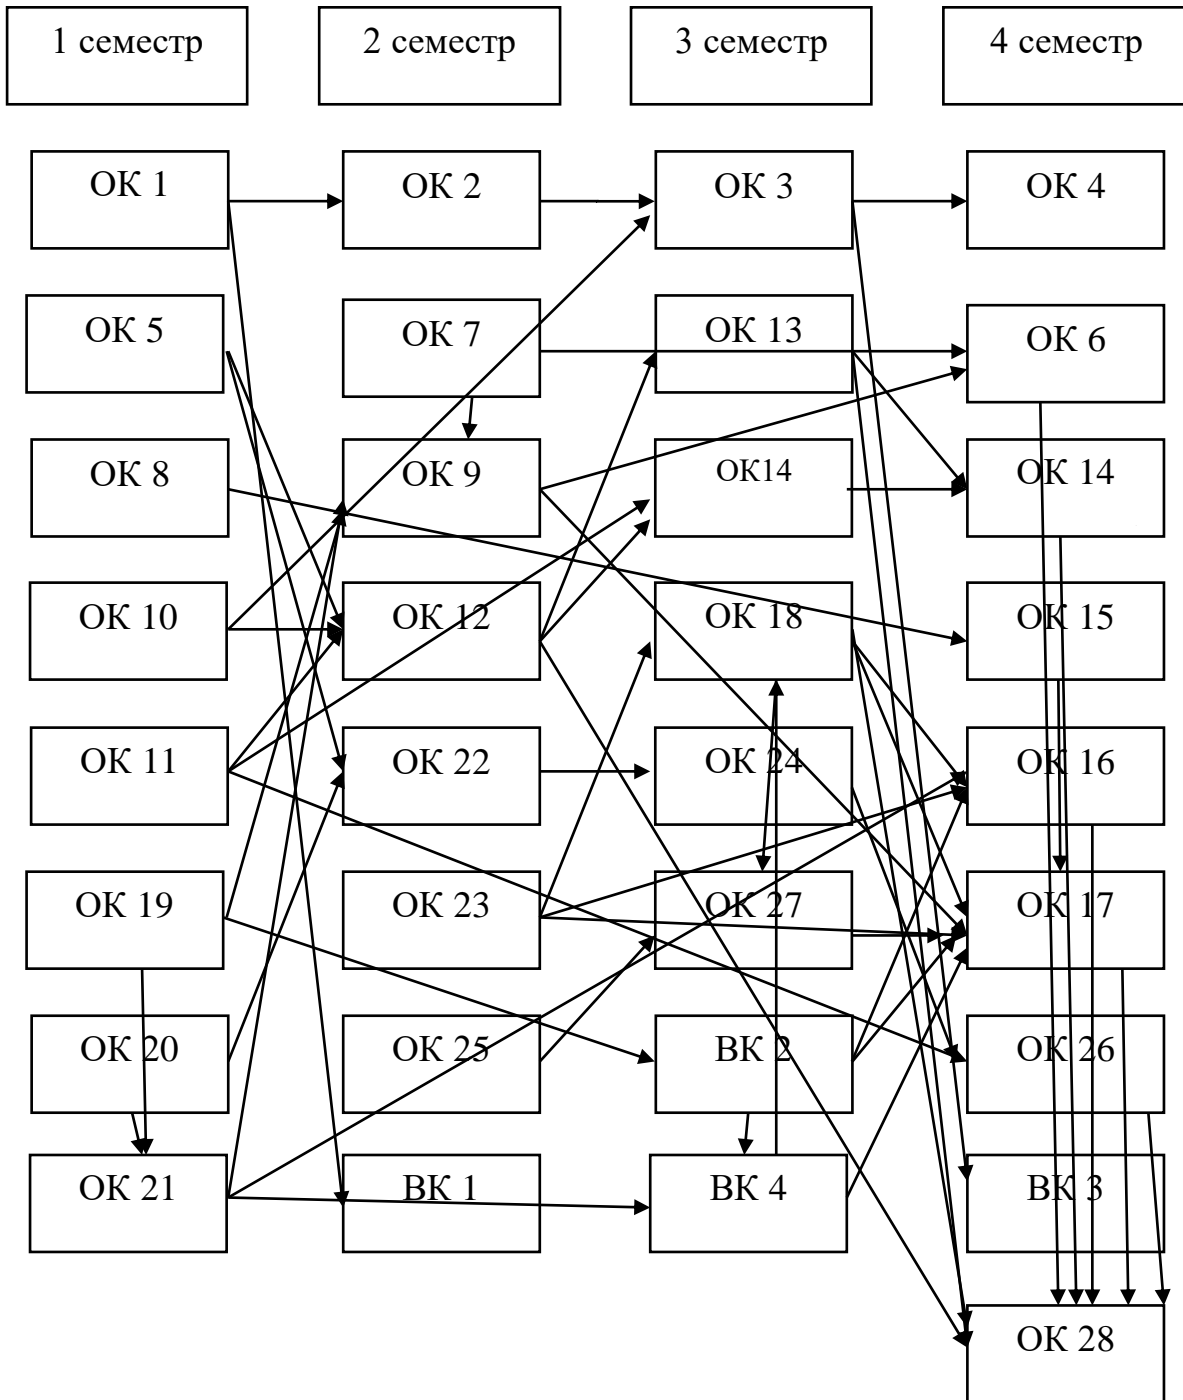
1 семестр

2 семестр

3 семестр

4 семестр

ОК 1

ОК 2

ОК 3

ОК 4

ОК 5

ОК 7

ОК 13

ОК 6

ОК 8

ОК 9

ОК14

ОК 14

ОК 10

ОК 12

ОК 18

ОК 15

ОК 11

ОК 22

ОК 24

ОК 16

ОК 19

ОК 23

ОК 27

ОК 17

ОК 20

ОК 25

ВК 2

ОК 26

ОК 21

ВК 1

ВК 4

ВК 3

ОК 28